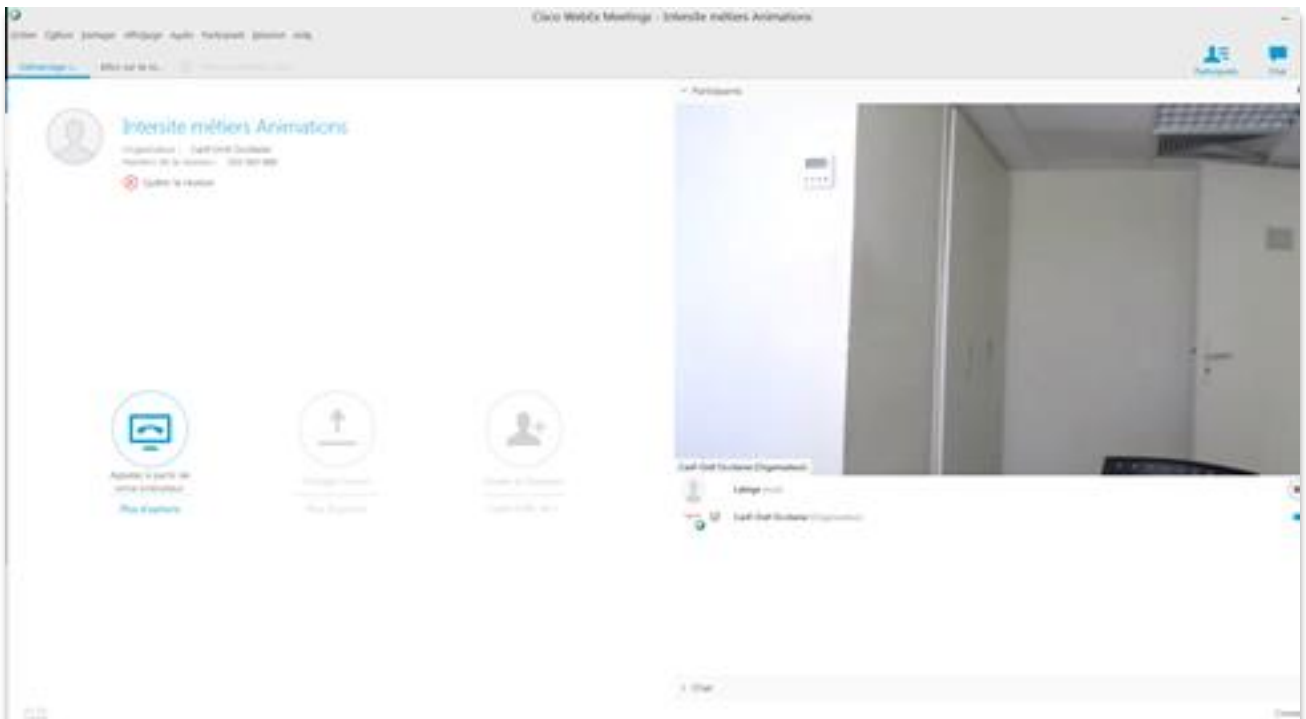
Cisco WebEx Meetings - Intersite métiers Animations

Fichier Édition Partager Affichage Audio Participant Réunion Aide

Démarrage r... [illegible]

Participants Chat

Intersite métiers Animations

Organisateur : Carif-Oref Occitanie
Numéro de la réunion : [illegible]

Quitter la réunion

Appelez à partir de votre ordinateur

Plus d'options

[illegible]

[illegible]

Participants

Carif-Oref Occitanie (Organisateur)

Lafarge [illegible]

Carif-Oref Occitanie (Organisateur)

Chat